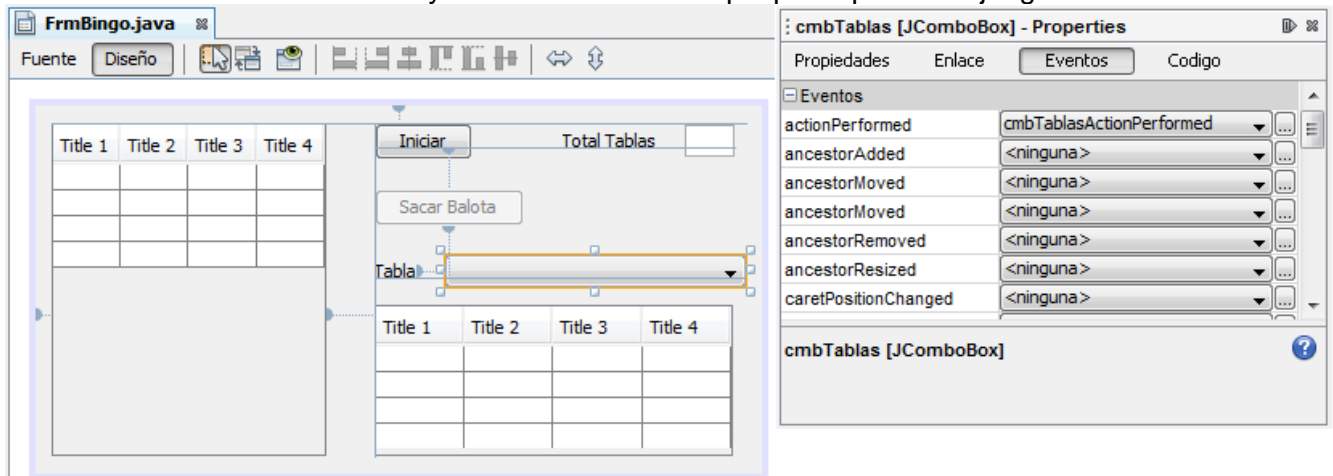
FrmBingo.java

Fuente Diseño

| Title 1 | Title 2 | Title 3 | Title 4 |
|---|---|---|---|
| | | | |
| | | | |
| | | | |
| | | | |

Iniciar Total Tablas

Sacar Balota

Tabla

| Title 1 | Title 2 | Title 3 | Title 4 |
|---|---|---|---|
| | | | |
| | | | |
| | | | |
| | | | |

cmbTablas [JComboBox] - Properties

Propiedades Enlace Eventos Codigo

Eventos

| | |
|---|---|
| actionPerformed | cmbTablasActionPerformed |
| ancestorAdded | <ninguna> |
| ancestorMoved | <ninguna> |
| ancestorMoved | <ninguna> |
| ancestorRemoved | <ninguna> |
| ancestorResized | <ninguna> |
| caretPositionChanged | <ninguna> |

cmbTablas [JComboBox]